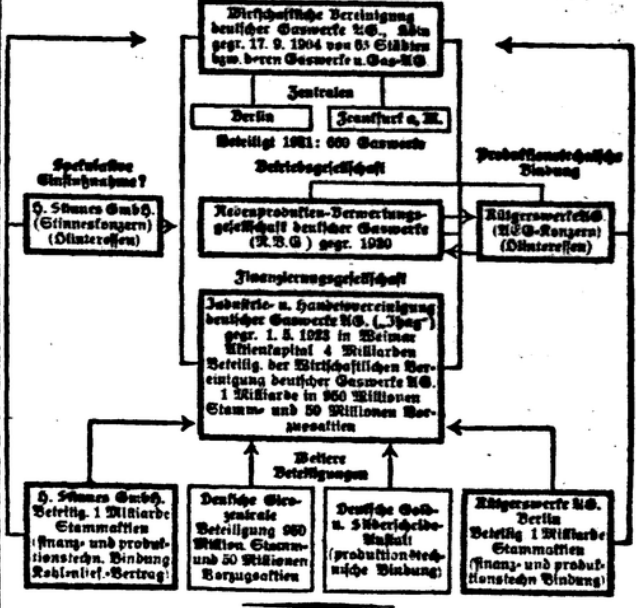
Wirtschaftliche Vereinigung deutscher Gaswerke A.G., Köln gegr. 17. 9. 1904 von 63 Städten bzw. deren Gaswerke u. Gas-A.G.

Zentralen

Berlin

Frankfurt a. M.

Beteiligt 1921: 660 Gaswerke

Betriebsgesellschaft

Spekulative Einflußnahme?

H. Stinnes Gmbh. (Stinneskonzern) (Ölinteressen)

Nebenprodukten-Verwertungsgesellschaft deutscher Gaswerke (N.V.G) gegr. 1920

Produktionstechnische Bindung

Rütgerswerke A.G. (AEG-Konzern) (Ölinteressen)

Finanzierungsgesellschaft

Industrie- u. Handelsvereinigung deutscher Gaswerke A.G. („Ihag") gegr. 1. 5. 1923 in Weimar Aktienkapital 4 Milliarden Beteilig. der Wirtschaftlichen Vereinigung deutscher Gaswerke A.G. 1 Milliarde in 950 Millionen Stamm- und 50 Millionen Vorzugsaktien

Weitere Beteiligungen

H. Stinnes Gmbh. Beteilig. 1 Milliarde Stammaktien (finanz- und produktionstechn. Bindung Kohlenlief.-Vertrag)

Deutsche Girozentrale Beteiligung 950 Million. Stamm- und 50 Millionen Vorzugsaktien

Deutsche Gold- u. Silberscheide-Anstalt (produktionstechnische Bindung)

Rütgerswerke A.G. Berlin Beteilig. 1 Milliarde Stammaktien (finanz- und produktionstechn. Bindung)